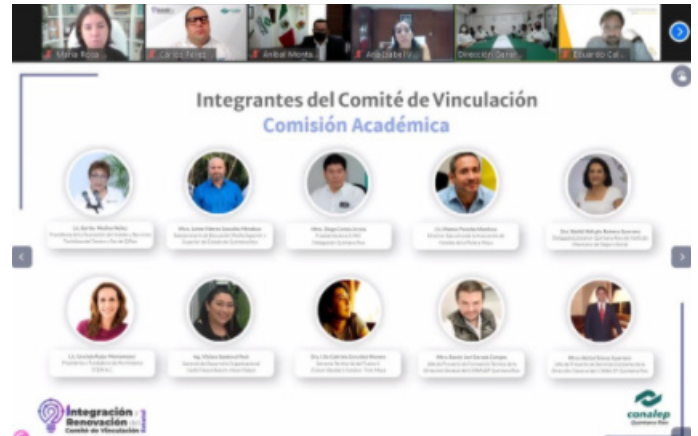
María Rosa

Carlos Pérez

Aníbal Monta

Ana Isabel

Dirección Gene

Eduardo Cal

Integrantes del Comité de Vinculación
Comisión Académica

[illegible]

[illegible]

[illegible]

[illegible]

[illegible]

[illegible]

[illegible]

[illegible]

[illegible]

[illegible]

Integración Renovación del Comité de Vinculación

conalep
Quintana Roo